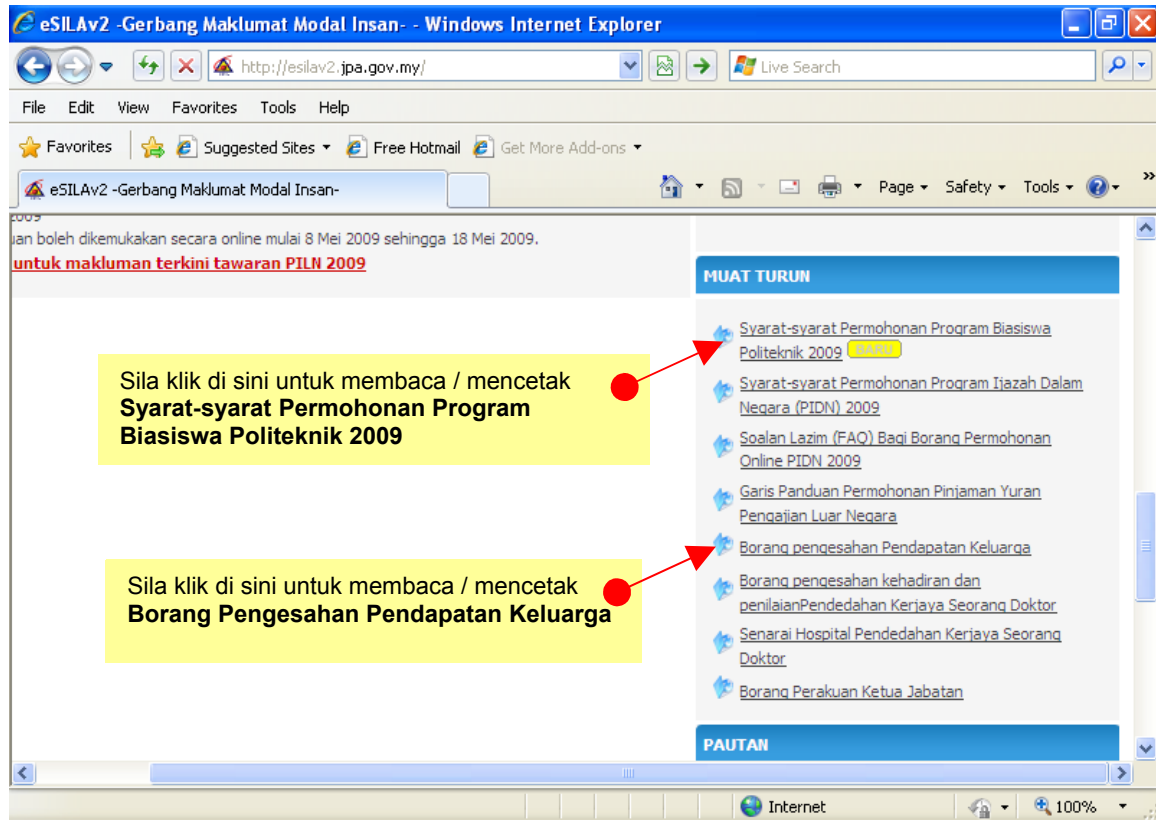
eSILAv2 -Gerbang Maklumat Modal Insan- - Windows Internet Explorer

http://esilav2.jpa.gov.my/

Live Search

File Edit View Favorites Tools Help

Favorites Suggested Sites Free Hotmail Get More Add-ons

eSILAv2 -Gerbang Maklumat Modal Insan-

Page Safety Tools

2009
uan boleh dikemukakan secara online mulai 8 Mei 2009 sehingga 18 Mei 2009.
untuk makluman terkini tawaran PILN 2009

MUAT TURUN

Syarat-syarat Permohonan Program Biasiswa Politeknik 2009 BARU

Syarat-syarat Permohonan Program Ijazah Dalam Negara (PIDN) 2009

Soalan Lazim (FAQ) Bagi Borang Permohonan Online PIDN 2009

Garis Panduan Permohonan Pinjaman Yuran Pengajian Luar Negara

Borang pengesahan Pendapatan Keluarga

Borang pengesahan kehadiran dan penilaianPendedahan Kerjaya Seorang Doktor

Senarai Hospital Pendedahan Kerjaya Seorang Doktor

Borang Perakuan Ketua Jabatan

PAUTAN

Sila klik di sini untuk membaca / mencetak **Syarat-syarat Permohonan Program Biasiswa Politeknik 2009**

Sila klik di sini untuk membaca / mencetak **Borang Pengesahan Pendapatan Keluarga**

Internet 100%